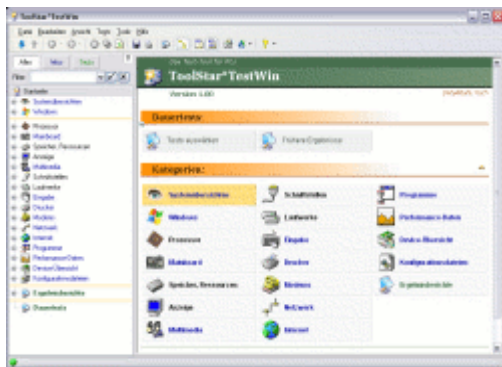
ToolStar*TestWin

Datei Bearbeiten Ansicht Tests Tools Hilfe

Alles Neu Tests

Filter:

Startseite
Systemübersichten
Windows
Prozessor
Mainboard
Speicher, Ressourcen
Anzeige
Multimedia
Schnittstellen
Laufwerke
Eingabe
Drucker
Modems
Netzwerk
Internet
Programme
Performance-Daten
Devices-Übersicht
Konfigurationsdateien
Ergebnisberichte
Datenfenster

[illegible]
ToolStar*TestWin
Version 4.00
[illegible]

Dateifenster:

Tests auswählen
Fenster-Ergebnisse

Kategorien:

Systemübersichten
Windows
Prozessor
Mainboard
Speicher, Ressourcen
Anzeige
Multimedia
Schnittstellen
Laufwerke
Eingabe
Drucker
Modems
Netzwerk
Internet
Programme
Performance-Daten
Devices-Übersicht
Konfigurationsdateien
Ergebnisberichte